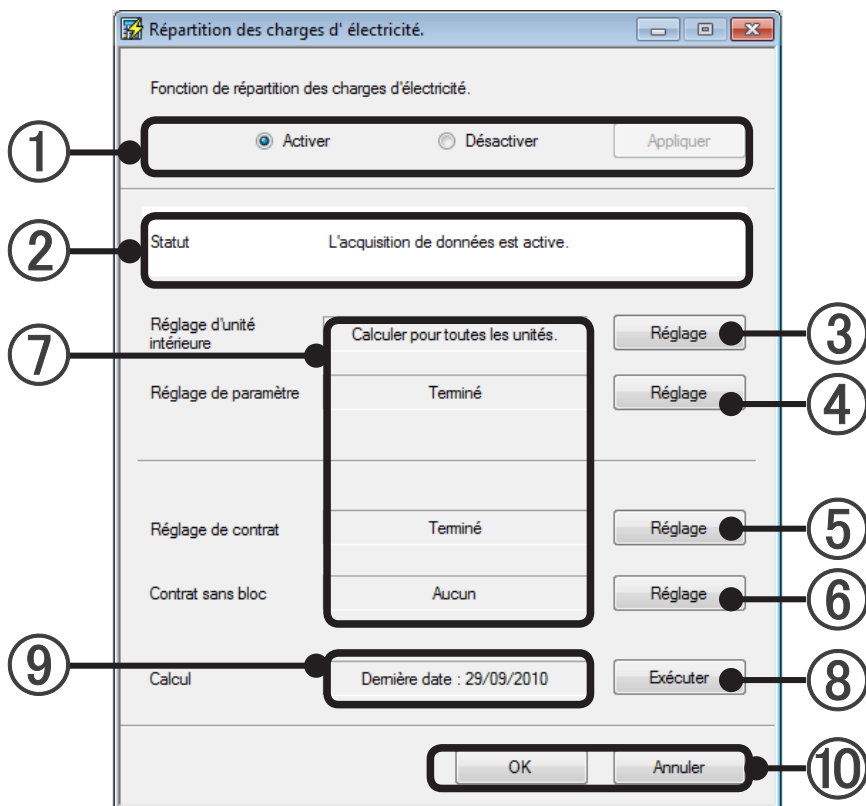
Répartition des charges d' électricité.

Fonction de répartition des charges d'électricité.

① Activer Désactiver Appliquer

② Statut L'acquisition de données est active.

Réglage d'unité intérieure
⑦ Calculer pour toutes les unités.
Réglage ③

Réglage de paramètre Terminé Réglage ④

Réglage de contrat Terminé Réglage ⑤

Contrat sans bloc Aucun Réglage ⑥

⑨ Calcul Dernière date : 29/09/2010 Exécuter ⑧

OK Annuler ⑩